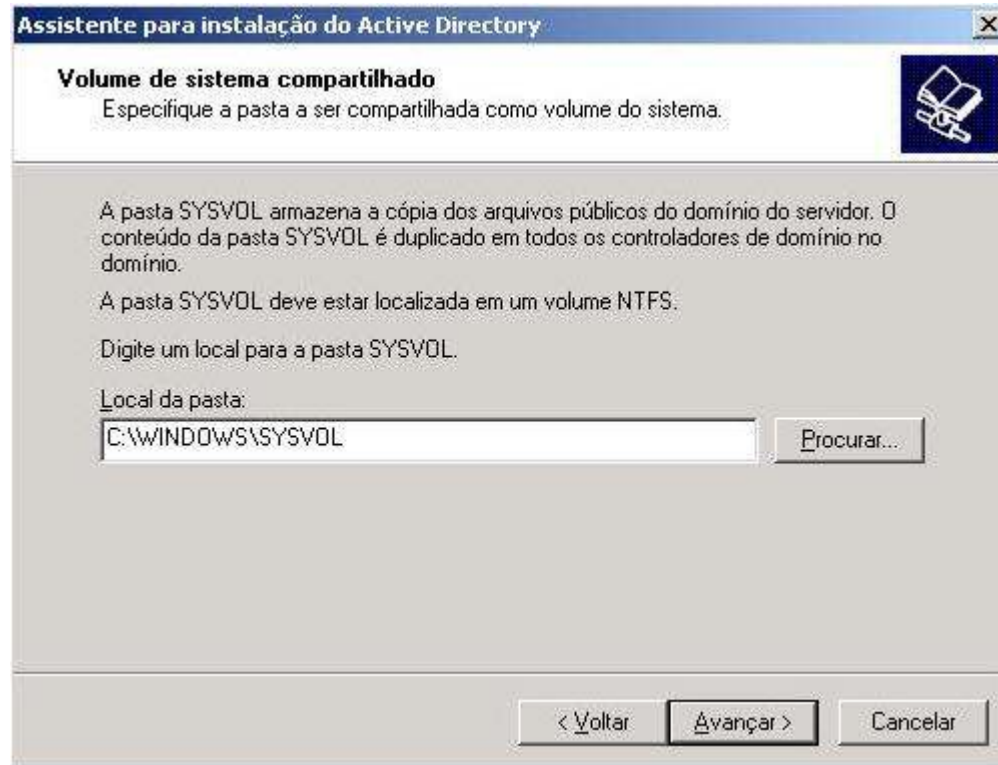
Assistente para instalação do Active Directory

Volume de sistema compartilhado
Especifique a pasta a ser compartilhada como volume do sistema.

A pasta SYSVOL armazena a cópia dos arquivos públicos do domínio do servidor. O conteúdo da pasta SYSVOL é duplicado em todos os controladores de domínio no domínio.

A pasta SYSVOL deve estar localizada em um volume NTFS.

Digite um local para a pasta SYSVOL.

Local da pasta:
C:\WINDOWS\SYSVOL

Procurar...

< Voltar
Avançar >
Cancelar